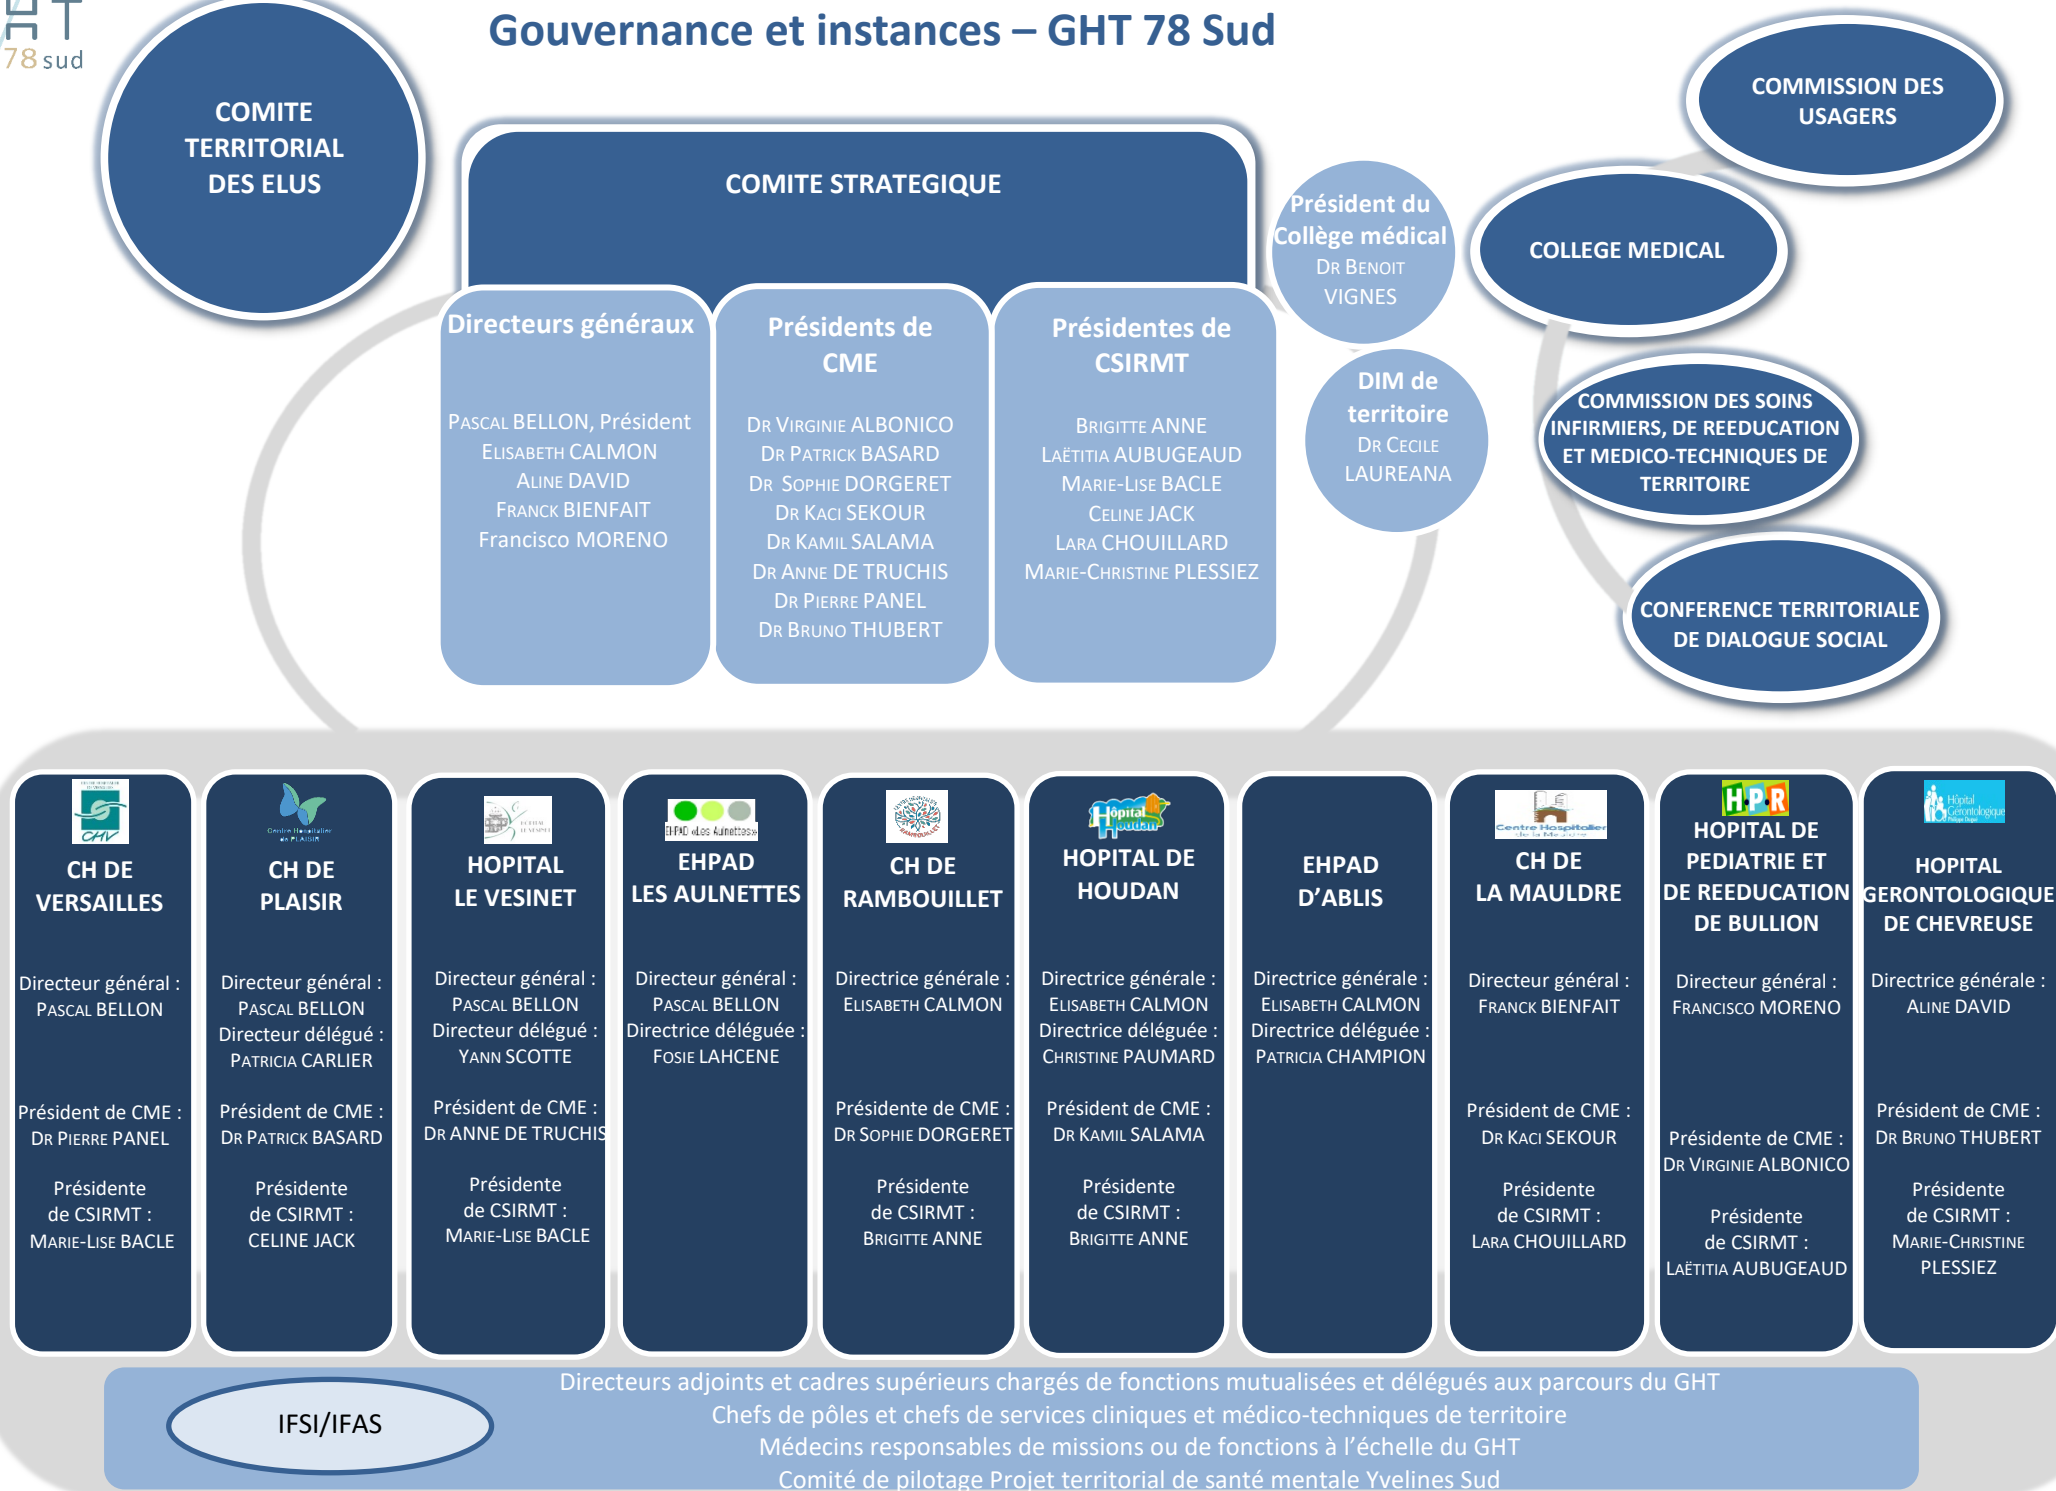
78 sud

Gouvernance et instances – GHT 78 Sud

COMITE TERRITORIAL DES ELUS

COMITE STRATEGIQUE

Directeurs généraux

PASCAL BELLON, Président
ELISABETH CALMON
ALINE DAVID
FRANCK BIENFAIT
Francisco MORENO

Présidents de CME

DR VIRGINIE ALBONICO
DR PATRICK BASARD
DR SOPHIE DORGERET
DR KACI SEKOUR
DR KAMIL SALAMA
DR ANNE DE TRUCHIS
DR PIERRE PANEL
DR BRUNO THUBERT

Présidentes de CSIRMT

BRIGITTE ANNE
LAËTITIA AUBUGEAUD
MARIE-LISE BACLE
CELINE JACK
LARA CHOUILLARD
MARIE-CHRISTINE PLESSIEZ

Président du Collège médical
DR BENOIT VIGNES

DIM de territoire
DR CECILE LAUREANA

COMMISSION DES USAGERS

COLLEGE MEDICAL

COMMISSION DES SOINS INFIRMIERS, DE REEDUCATION ET MEDICO-TECHNIQUES DE TERRITOIRE

CONFERENCE TERRITORIALE DE DIALOGUE SOCIAL

CHV
CH DE VERSAILLES
Directeur général : PASCAL BELLON
Président de CME : DR PIERRE PANEL
Présidente de CSIRMT : MARIE-LISE BACLE

Centre Hospitalier de PLAISIR
CH DE PLAISIR
Directeur général : PASCAL BELLON
Directeur délégué : PATRICIA CARLIER
Président de CME : DR PATRICK BASARD
Présidente de CSIRMT : CELINE JACK

HOPITAL LE VESINET
Directeur général : PASCAL BELLON
Directeur délégué : YANN SCOTTE
Président de CME : DR ANNE DE TRUCHIS
Présidente de CSIRMT : MARIE-LISE BACLE

EHPAD «Les Aulnettes»
EHPAD LES AULNETTES
Directeur général : PASCAL BELLON
Directrice déléguée : FOSIE LAHCENE

CH DE RAMBOUILLET
Directrice générale : ELISABETH CALMON
Présidente de CME : DR SOPHIE DORGERET
Présidente de CSIRMT : BRIGITTE ANNE

Hôpital Houdan
HOPITAL DE HOUDAN
Directrice générale : ELISABETH CALMON
Directrice déléguée : CHRISTINE PAUMARD
Président de CME : DR KAMIL SALAMA
Présidente de CSIRMT : BRIGITTE ANNE

EHPAD D'ABLIS
Directrice générale : ELISABETH CALMON
Directrice déléguée : PATRICIA CHAMPION

Centre Hospitalier de la Mauldre
CH DE LA MAULDRE
Directeur général : FRANCK BIENFAIT
Président de CME : DR KACI SEKOUR
Présidente de CSIRMT : LARA CHOUILLARD

H.P.R
HOPITAL DE PEDIATRIE ET DE REEDUCATION DE BULLION
Directeur général : FRANCISCO MORENO
Présidente de CME : DR VIRGINIE ALBONICO
Présidente de CSIRMT : LAËTITIA AUBUGEAUD

Hôpital Gérontologique
HOPITAL GERONTOLOGIQUE DE CHEVREUSE
Directrice générale : ALINE DAVID
Président de CME : DR BRUNO THUBERT
Présidente de CSIRMT : MARIE-CHRISTINE PLESSIEZ

IFSI/IFAS

Directeurs adjoints et cadres supérieurs chargés de fonctions mutualisées et délégués aux parcours du GHT
Chefs de pôles et chefs de services cliniques et médico-techniques de territoire
Médecins responsables de missions ou de fonctions à l'échelle du GHT
Comité de pilotage Projet territorial de santé mentale Yvelines Sud